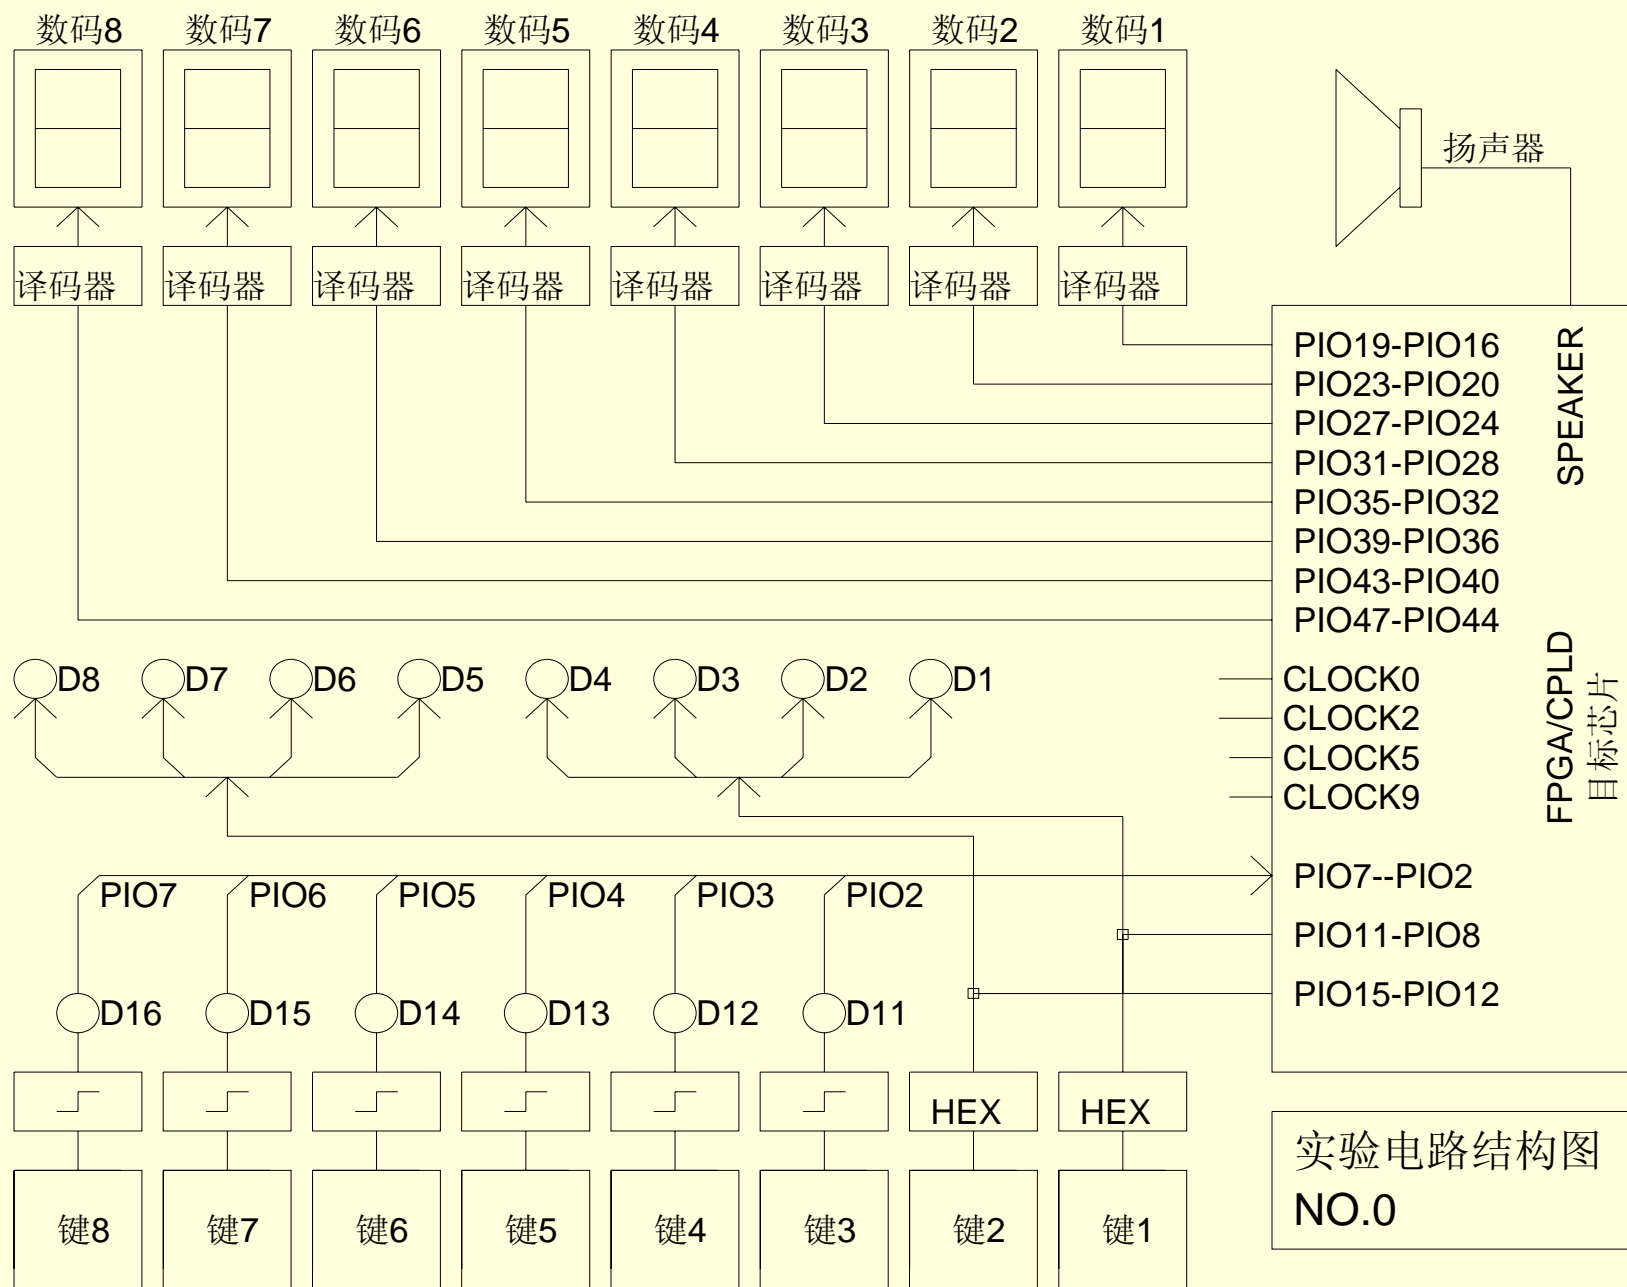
数码8 数码7 数码6 数码5 数码4 数码3 数码2 数码1

扬声器

译码器 译码器 译码器 译码器 译码器 译码器 译码器 译码器

PIO19-PIO16
PIO23-PIO20
PIO27-PIO24
PIO31-PIO28
PIO35-PIO32
PIO39-PIO36
PIO43-PIO40
PIO47-PIO44

SPEAKER

D8 D7 D6 D5 D4 D3 D2 D1

CLOCK0
CLOCK2
CLOCK5
CLOCK9

FPGA/CPLD
目标芯片

PIO7 PIO6 PIO5 PIO4 PIO3 PIO2

PIO7--PIO2
PIO11-PIO8
PIO15-PIO12

D16 D15 D14 D13 D12 D11

HEX HEX

键8 键7 键6 键5 键4 键3 键2 键1

实验电路结构图
NO.0